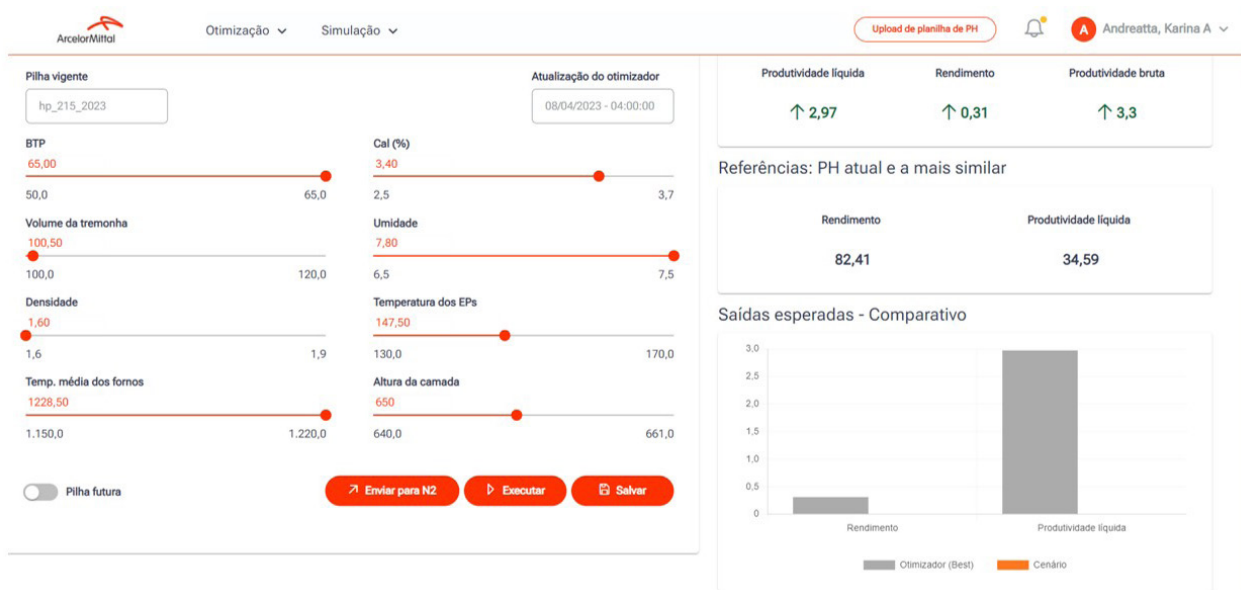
ArcelorMittal

Otimização ⌄ Simulação ⌄

Upload de planilha de PH

A Andreatta, Karina A ⌄

Pilha vigente

hp_215_2023

Atualização do otimizador

08/04/2023 - 04:00:00

BTP
65,00
50,0 65,0

Cal (%)
3,40
2,5 3,7

Volume da tremonha
100,50
100,0 120,0

Umidade
7,80
6,5 7,5

Densidade
1,60
1,6 1,9

Temperatura dos EPs
147,50
130,0 170,0

Temp. média dos fornos
1228,50
1.150,0 1.220,0

Altura da camada
650
640,0 661,0

Pilha futura

Enviar para N2

Executar

Salvar

Produtividade líquida
↑ 2,97

Rendimento
↑ 0,31

Produtividade bruta
↑ 3,3

Referências: PH atual e a mais similar

Rendimento
82,41

Produtividade líquida
34,59

Saídas esperadas - Comparativo

3,0
2,5
2,0
1,5
1,0
0,5
0

Rendimento

Produtividade líquida

Otimizador (Best)

Cenário